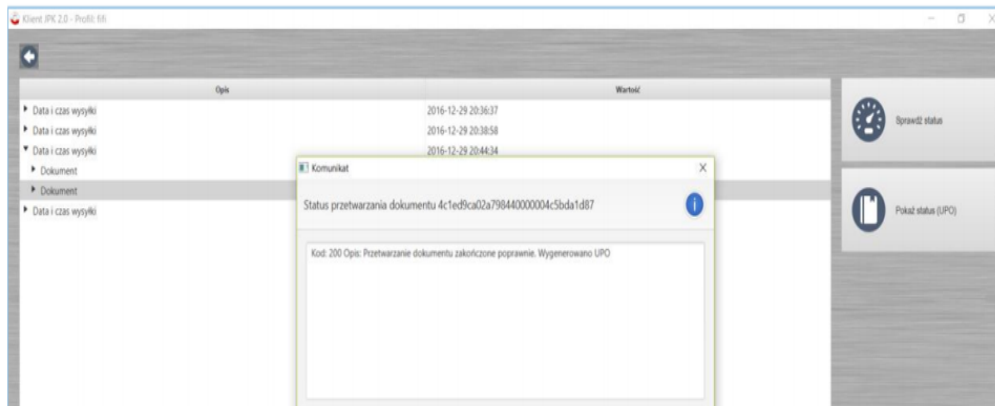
Klient JPK 2.0 - Profil: fifi

| Opis | Wartość |
|---|---|
| Data i czas wysyłki | 2016-12-29 20:36:37 |
| Data i czas wysyłki | 2016-12-29 20:38:58 |
| Data i czas wysyłki | 2016-12-29 20:44:34 |
| Dokument | |
| Dokument | |
| Data i czas wysyłki | |

Sprawdź status

Pokaż status (UPO)

Komunikat

Status przetwarzania dokumentu 4c1ed9ca02a798440000004c5bda1d87

Kod: 200 Opis: Przetwarzanie dokumentu zakończone poprawnie. Wygenerowano UPO